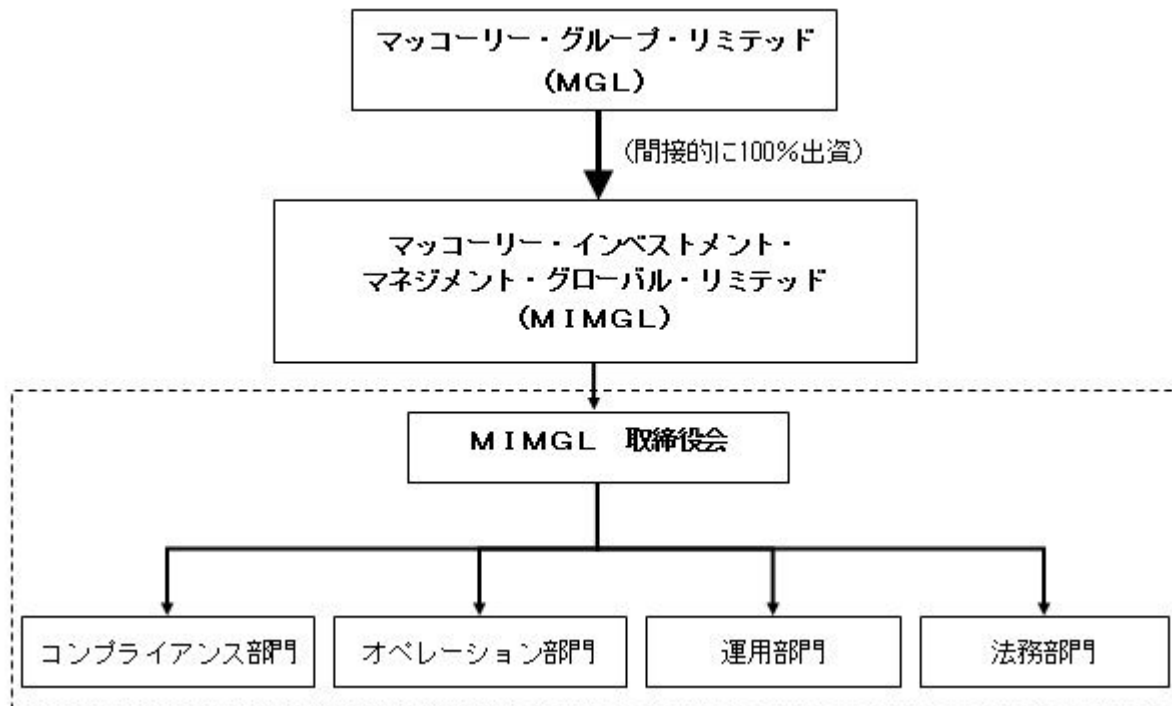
マッコーリー・グループ・リミテッド
（MGL）

（間接的に100%出資）

マッコーリー・インベストメント・
マネジメント・グローバル・リミテッド
（MIMGL）

MIMGL　取締役会

コンプライアンス部門

オペレーション部門

運用部門

法務部門